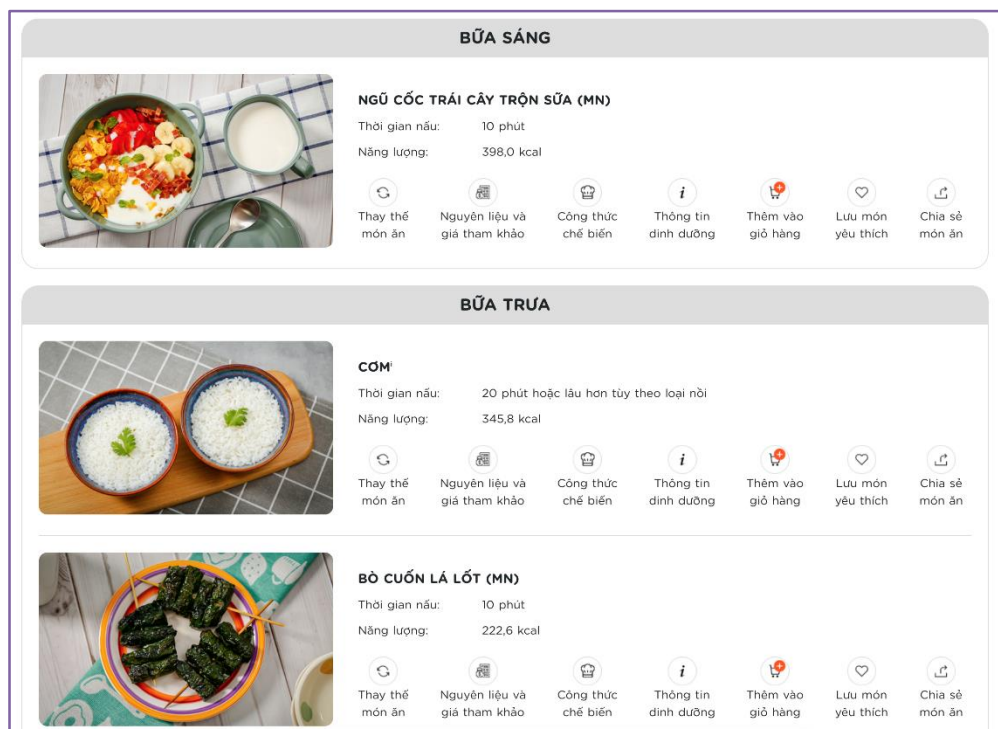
BỮA SÁNG

NGŨ CỐC TRÁI CÂY TRỘN SỮA (MN)

Thời gian nấu: 10 phút

Năng lượng: 398,0 kcal

Thay thế món ăn | Nguyên liệu và giá tham khảo | Công thức chế biến | Thông tin dinh dưỡng | Thêm vào giỏ hàng | Lưu món yêu thích | Chia sẻ món ăn

BỮA TRƯA

CƠM

Thời gian nấu: 20 phút hoặc lâu hơn tùy theo loại nồi

Năng lượng: 345,8 kcal

Thay thế món ăn | Nguyên liệu và giá tham khảo | Công thức chế biến | Thông tin dinh dưỡng | Thêm vào giỏ hàng | Lưu món yêu thích | Chia sẻ món ăn

BÒ CUỐN LÁ LỐT (MN)

Thời gian nấu: 10 phút

Năng lượng: 222,6 kcal

Thay thế món ăn | Nguyên liệu và giá tham khảo | Công thức chế biến | Thông tin dinh dưỡng | Thêm vào giỏ hàng | Lưu món yêu thích | Chia sẻ món ăn